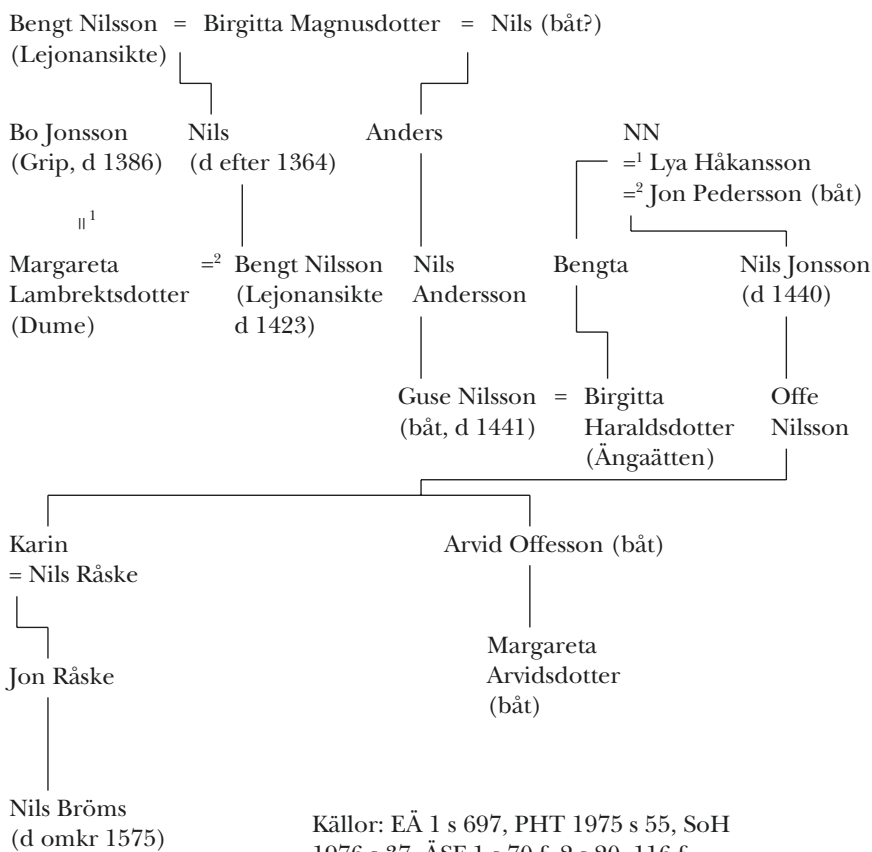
Bengt Nilsson = Birgitta Magnusdotter = Nils (båt?)
(Lejonansikte)

Bo Jonsson (Grip, d 1386)

Nils (d efter 1364)

Anders

NN
$=^1$ Lya Håkansson
$=^2$ Jon Pedersson (båt)

$=^1$

Margareta Lambrektsdotter (Dume)

$=^2$ Bengt Nilsson (Lejonansikte d 1423)

Nils Andersson

Bengta

Nils Jonsson (d 1440)

Guse Nilsson (båt, d 1441) = Birgitta Haraldsdotter (Ängaätten)

Offe Nilsson

Karin
= Nils Råske

Arvid Offesson (båt)

Jon Råske

Margareta Arvidsdotter (båt)

Nils Bröms (d omkr 1575)

Källor: EÄ 1 s 697, PHT 1975 s 55, SoH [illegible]